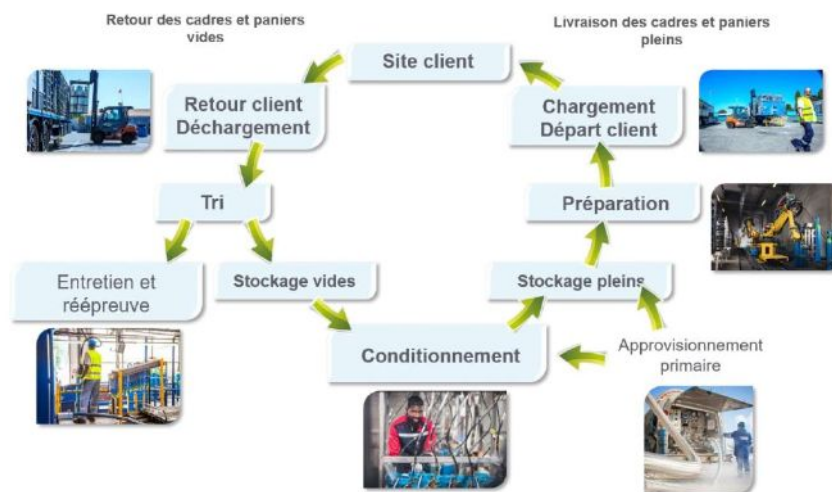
Retour des cadres et paniers vides

Livraison des cadres et paniers pleins

Site client

Retour client
Déchargement

Chargement
Départ client

Tri

Préparation

Entretien et réépreuve

Stockage vides

Stockage pleins

Conditionnement

Approvisionnement primaire